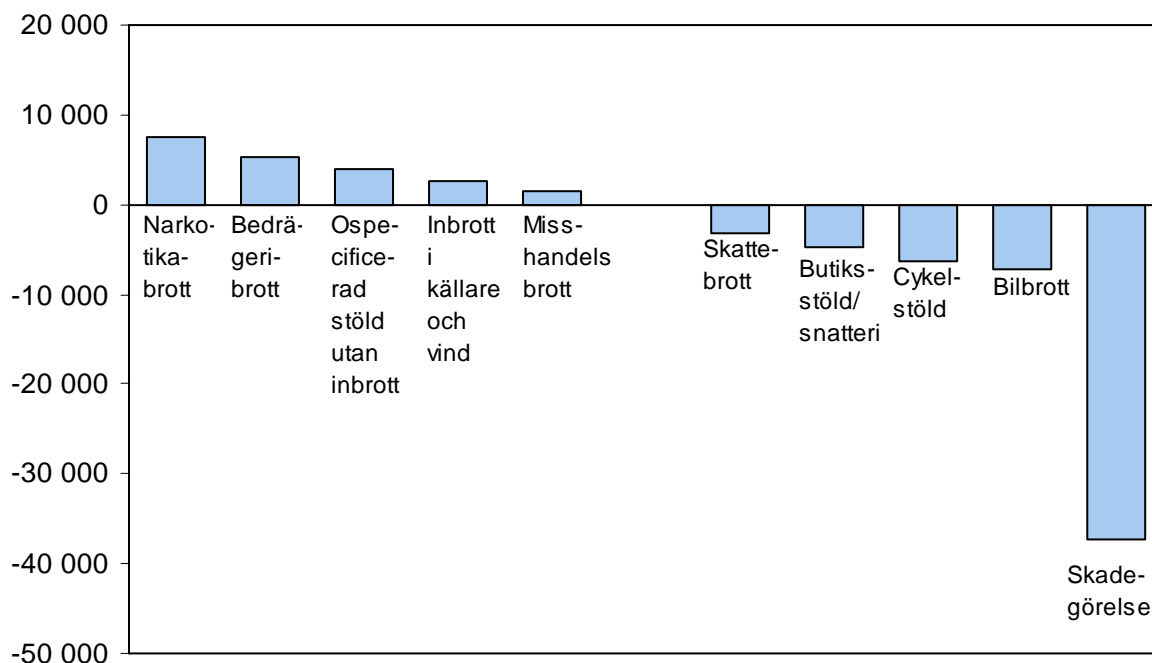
20 000
10 000
0
-10 000
-20 000
-30 000
-40 000
-50 000

Narkotikabrott
Bedrägeribrott
Ospecificerad stöld utan inbrott
Inbrott i källare och vind
Misshandels brott
Skattebrott
Butiksstöld/snatteri
Cykelstöld
Bilbrott
Skadegörelse